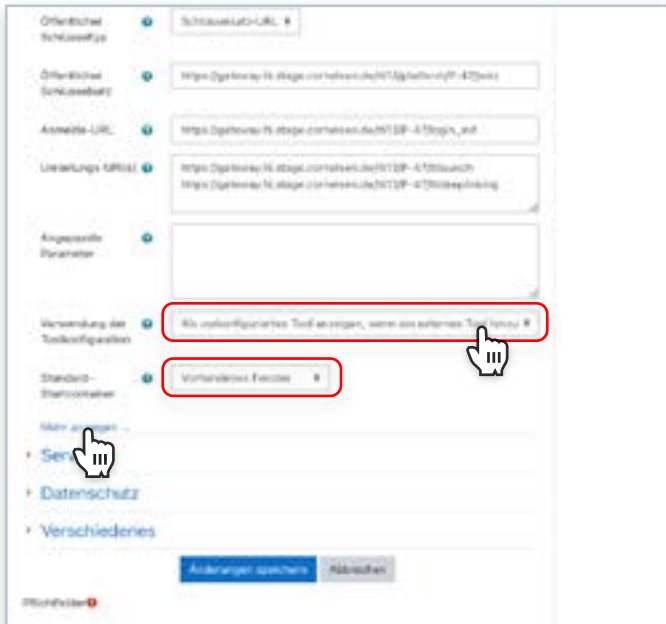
Öffentlicher Schlüsseltyp
Schlüsselsatz-URL

Öffentlicher Schlüsselsatz
https://gateway.lti.stage.cornelsen.de/lti13/jwks

Anmelde-URL
https://gateway.lti.stage.cornelsen.de/lti13/login_init

Umleitungs-URI(s)
https://gateway.lti.stage.cornelsen.de/lti13/launch
https://gateway.lti.stage.cornelsen.de/lti13/deeplinking

Angepasste Parameter

Verwendung der Toolkonfiguration
Als vorkonfiguriertes Tool anzeigen, wenn ein externes Tool hinzu

Standard-Startcontainer
Vorhandenes Fenster

Mehr anzeigen ...

Ser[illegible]

Datenschutz

Verschiedenes

Änderungen speichern
Abbrechen

Pflichtfelder